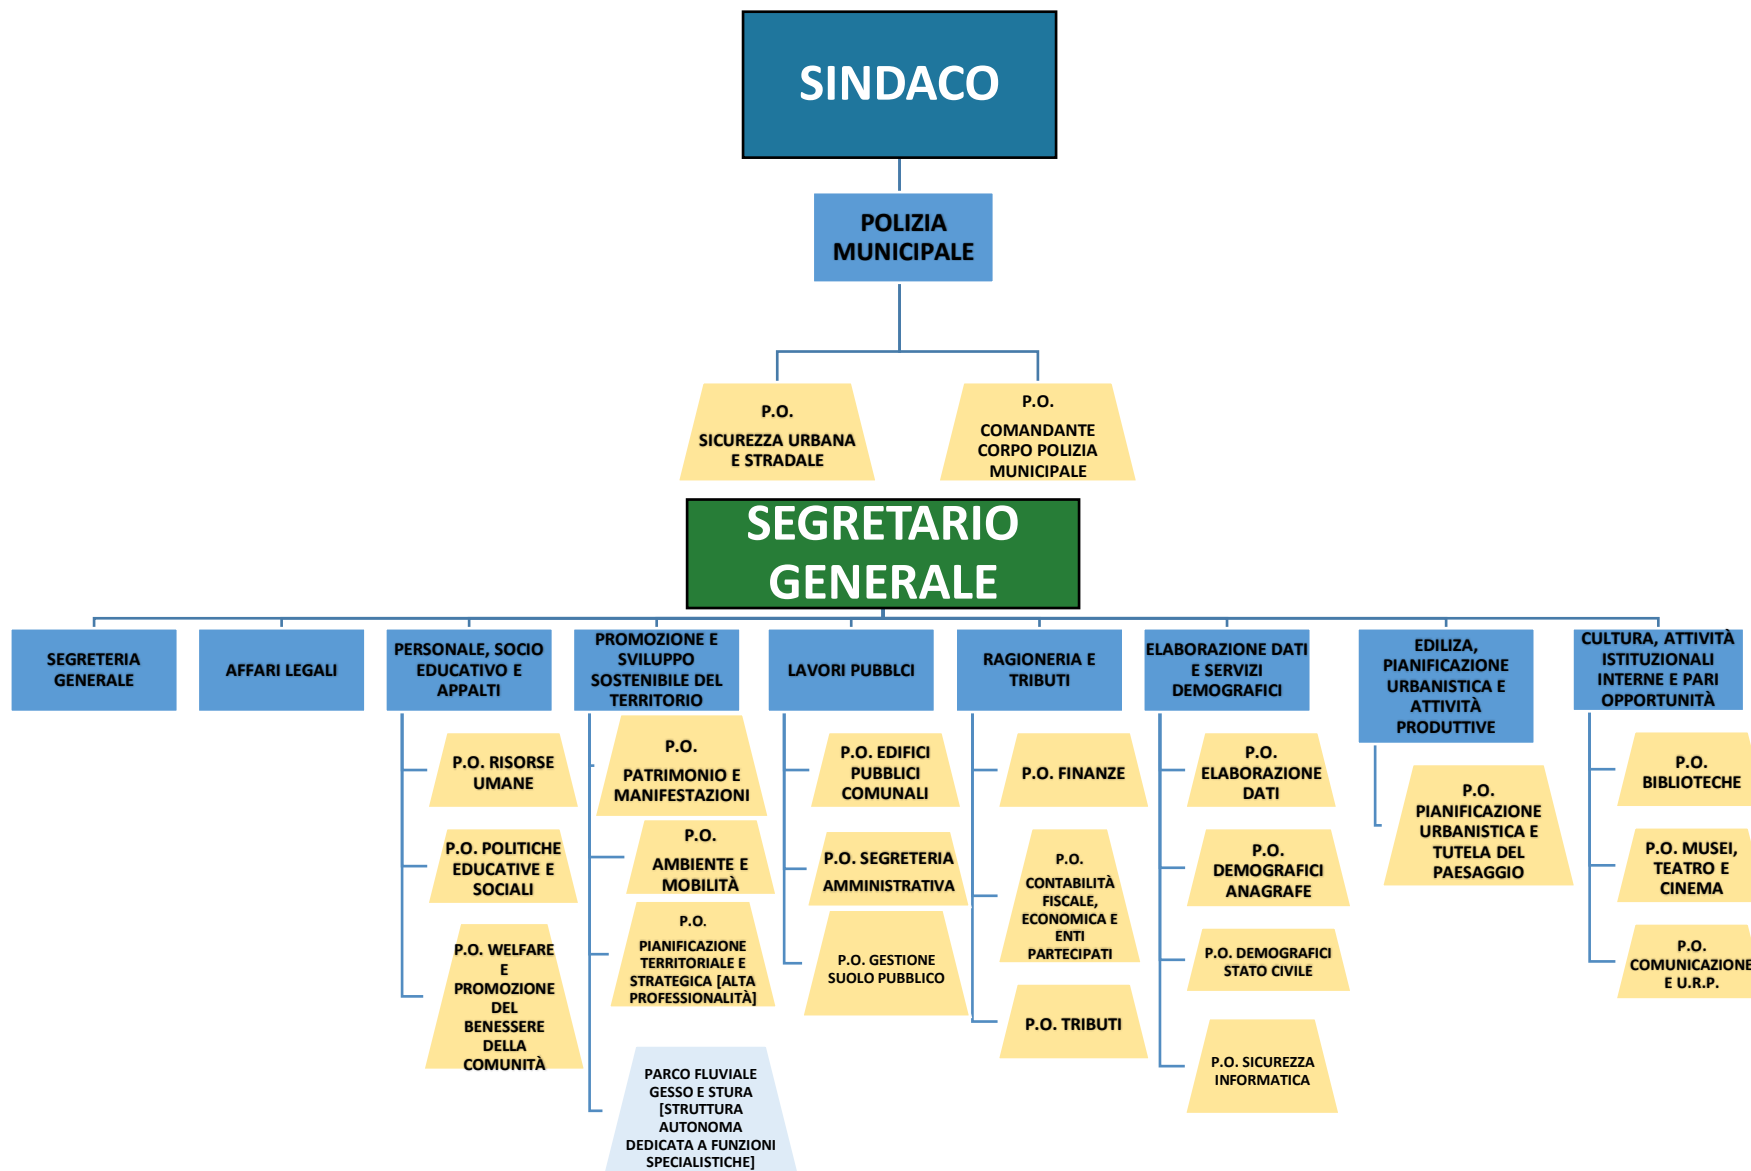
SINDACO

POLIZIA MUNICIPALE

P.O.
SICUREZZA URBANA E STRADALE

P.O.
COMANDANTE CORPO POLIZIA MUNICIPALE

SEGRETARIO GENERALE

SEGRETERIA GENERALE

AFFARI LEGALI

PERSONALE, SOCIO EDUCATIVO E APPALTI

P.O. RISORSE UMANE

P.O. POLITICHE EDUCATIVE E SOCIALI

P.O. WELFARE E PROMOZIONE DEL BENESSERE DELLA COMUNITÀ

PROMOZIONE E SVILUPPO SOSTENIBILE DEL TERRITORIO

P.O.
PATRIMONIO E MANIFESTAZIONI

P.O.
AMBIENTE E MOBILITÀ

P.O.
PIANIFICAZIONE TERRITORIALE E STRATEGICA [ALTA PROFESSIONALITÀ]

PARCO FLUVIALE GESSO E STURA [STRUTTURA AUTONOMA DEDICATA A FUNZIONI SPECIALISTICHE]

LAVORI PUBBLCI

P.O. EDIFICI PUBBLICI COMUNALI

P.O. SEGRETERIA AMMINISTRATIVA

P.O. GESTIONE SUOLO PUBBLICO

RAGIONERIA E TRIBUTI

P.O. FINANZE

P.O.
CONTABILITÀ FISCALE, ECONOMICA E ENTI PARTECIPATI

P.O. TRIBUTI

ELABORAZIONE DATI E SERVIZI DEMOGRAFICI

P.O.
ELABORAZIONE DATI

P.O.
DEMOGRAFICI ANAGRAFE

P.O. DEMOGRAFICI STATO CIVILE

P.O. SICUREZZA INFORMATICA

EDILIZA, PIANIFICAZIONE URBANISTICA E ATTIVITÀ PRODUTTIVE

P.O.
PIANIFICAZIONE URBANISTICA E TUTELA DEL PAESAGGIO

CULTURA, ATTIVITÀ ISTITUZIONALI INTERNE E PARI OPPORTUNITÀ

P.O.
BIBLIOTECHE

P.O. MUSEI, TEATRO E CINEMA

P.O.
COMUNICAZIONE E U.R.P.